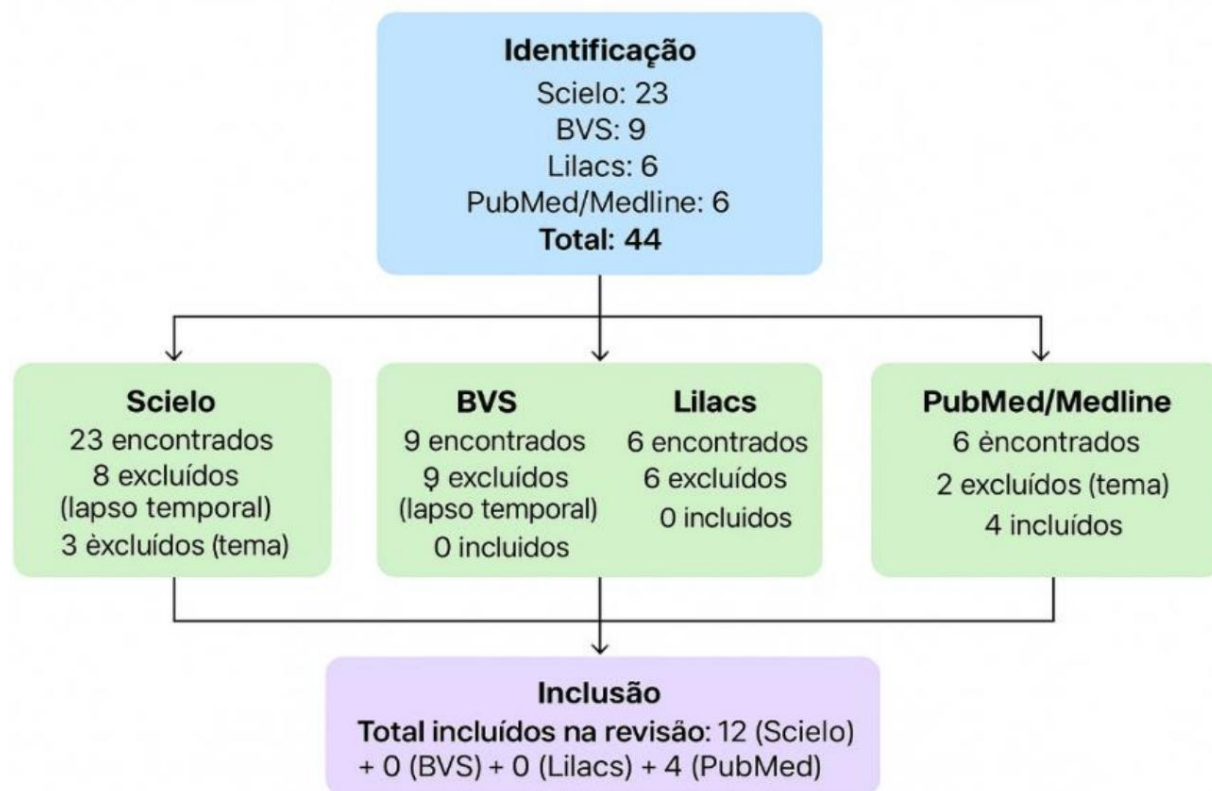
**Identificação**
Scielo: 23
BVS: 9
Lilacs: 6
PubMed/Medline: 6
**Total: 44**

**Scielo**
23 encontrados
8 excluídos (lapso temporal)
3 èxcluídos (tema)

**BVS**
9 encontrados
9 excluídos (lapso temporal)
0 incluidos

**Lilacs**
6 encontrados
6 excluídos
0 incluidos

**PubMed/Medline**
6 èncontrados
2 excluídos (tema)
4 incluídos

**Inclusão**
**Total incluídos na revisão:** 12 (Scielo) + 0 (BVS) + 0 (Lilacs) + 4 (PubMed)